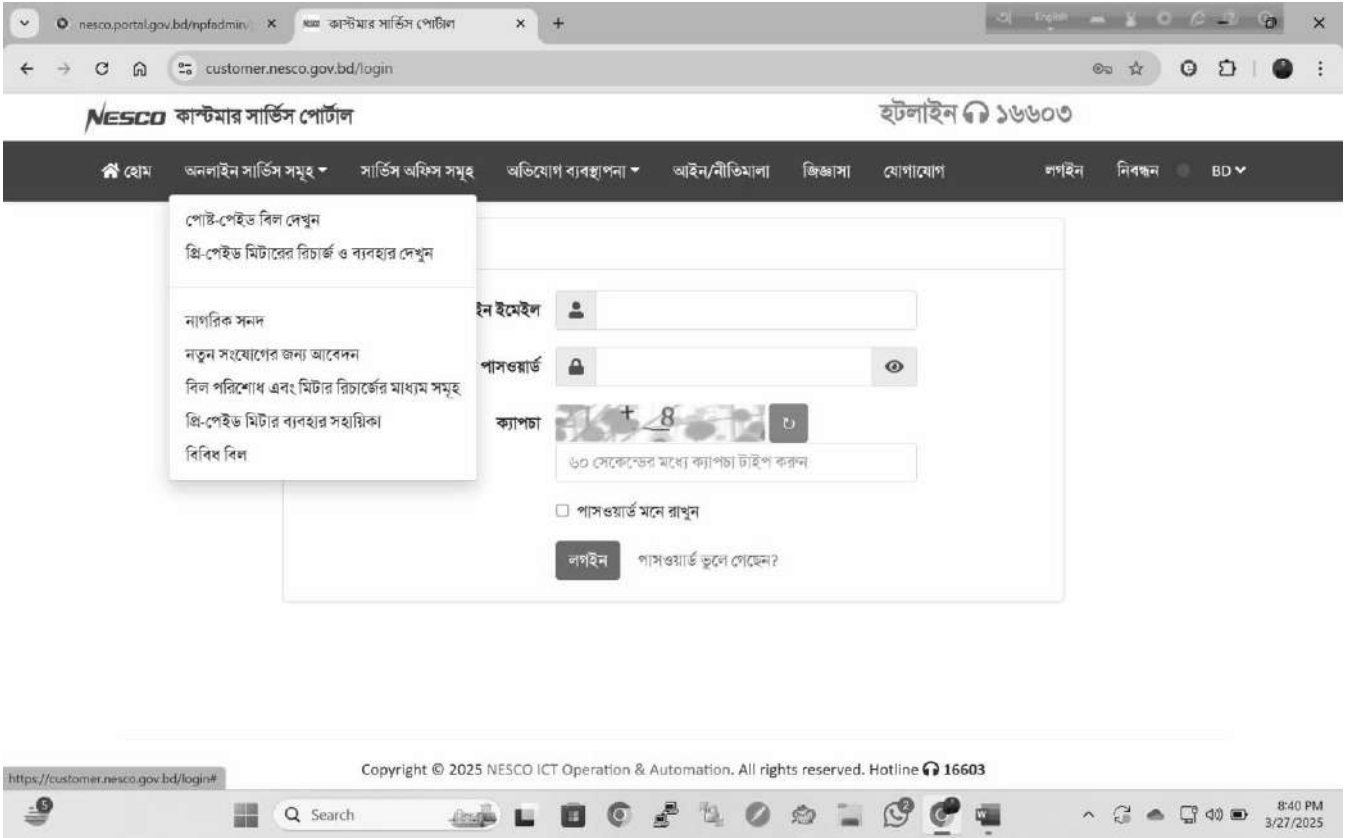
nesco.portal.gov.bd/npfadmin/ ×
কাস্টমার সার্ভিস পোর্টাল ×
+
customer.nesco.gov.bd/login

NESCO কাস্টমার সার্ভিস পোর্টাল
হটলাইন ১৬৬০৩

হোম
অনলাইন সার্ভিস সমূহ
সার্ভিস অফিস সমূহ
অভিযোগ ব্যবস্থাপনা
আইন/নীতিমালা
জিজ্ঞাসা
যোগাযোগ
লগইন
নিবন্ধন
BD

পোস্ট-পেইড বিল দেখুন
প্রি-পেইড মিটারের রিচার্জ ও ব্যবহার দেখুন
নাগরিক সনদ
নতুন সংযোগের জন্য আবেদন
বিল পরিশোধ এবং মিটার রিচার্জের মাধ্যম সমূহ
প্রি-পেইড মিটার ব্যবহার সহায়িকা
বিবিধ বিল

ইন ইমেইল
পাসওয়ার্ড
ক্যাপচা
৬০ সেকেন্ডের মধ্যে ক্যাপচা টাইপ করুন
পাসওয়ার্ড মনে রাখুন
লগইন
পাসওয়ার্ড ভুলে গেছেন?

Copyright © 2025 NESCO ICT Operation & Automation. All rights reserved. Hotline 16603

https://customer.nesco.gov.bd/login#
Search
8:40 PM
3/27/2025